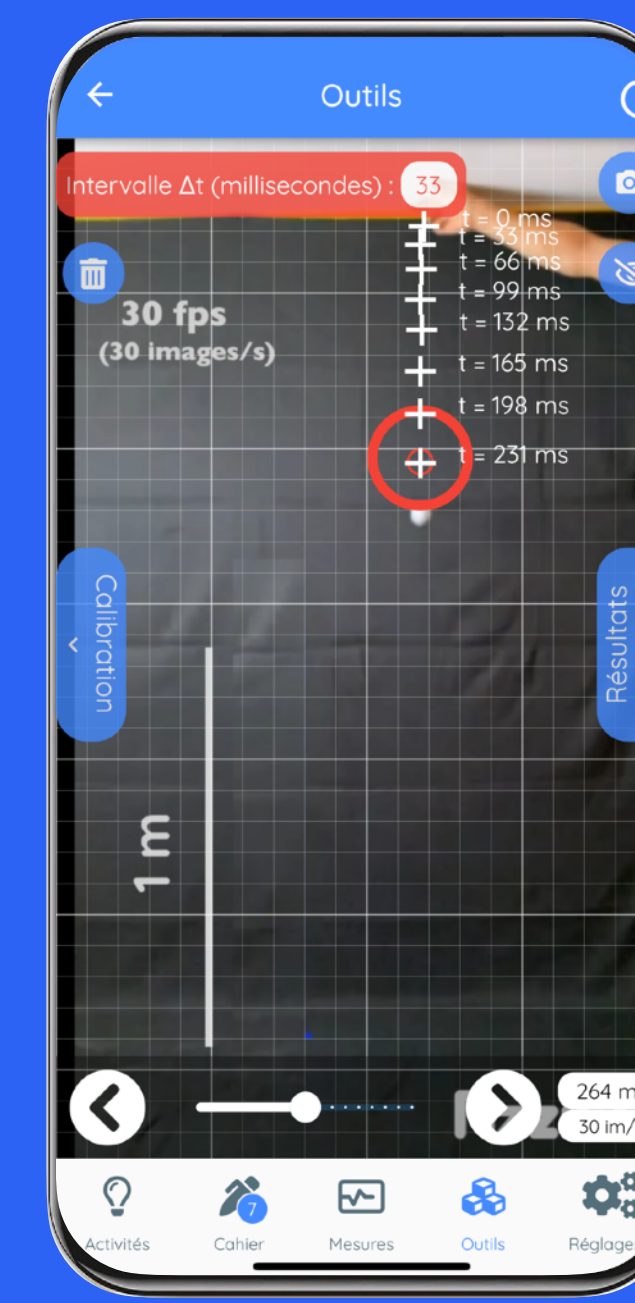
Outils

Intervalle Δt (millisecondes) : 33

30 fps
(30 images/s)

t = 0 ms
t = 33 ms
t = 66 ms
t = 99 ms
t = 132 ms
t = 165 ms
t = 198 ms
t = 231 ms

Calibration

Résultats

1 m

264 m
30 im/

7

Activités
Cahier
Mesures
Outils
Réglage